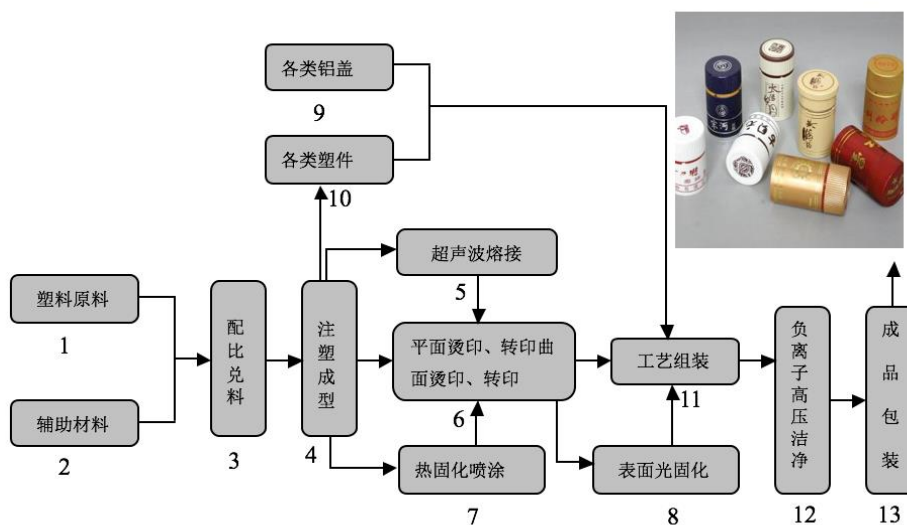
各类铝盖

9

各类塑件

10

超声波熔接

5

塑料原料

1

辅助材料

2

配比兑料

3

注塑成型

4

平面烫印、转印曲面烫印、转印

6

热固化喷涂

7

工艺组装

11

表面光固化

8

负离子高压洁净

12

成品包装

13